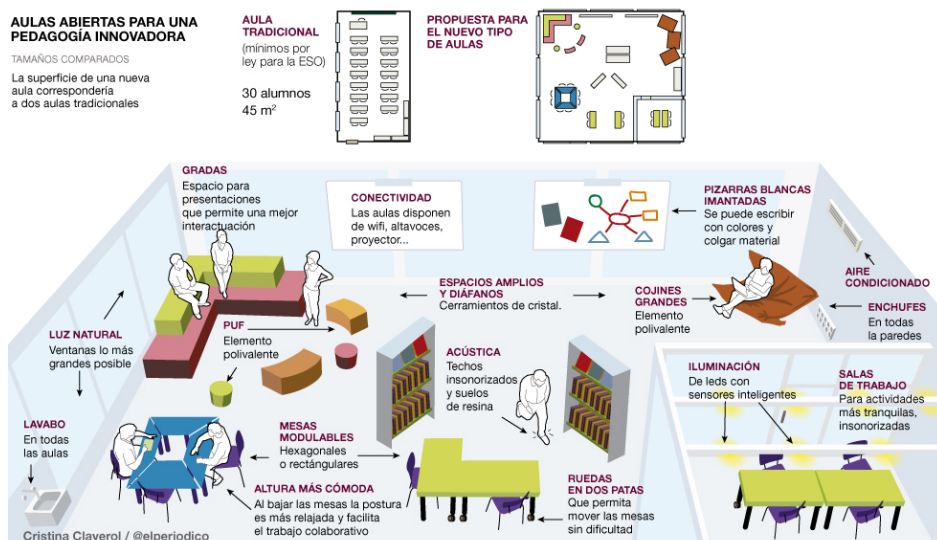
AULAS ABIERTAS PARA UNA PEDAGOGÍA INNOVADORA

TAMAÑOS COMPARADOS

La superficie de una nueva aula correspondería a dos aulas tradicionales

AULA TRADICIONAL
(mínimos por ley para la ESO)

30 alumnos
45 m²

PROPUESTA PARA EL NUEVO TIPO DE AULAS

GRADAS
Espacio para presentaciones que permite una mejor interactuación

CONECTIVIDAD
Las aulas disponen de wifi, altavoces, proyector...

PIZARRAS BLANCAS IMANTADAS
Se puede escribir con colores y colgar material

AIRE CONDICIONADO

ESPACIOS AMPLIOS Y DIÁFANOS
Cerramientos de cristal.

COJINES GRANDES
Elemento polivalente

ENCHUFES
En todas la paredes

LUZ NATURAL
Ventanas lo más grandes posible

PUF
Elemento polivalente

ACÚSTICA
Techos insonorizados y suelos de resina

ILUMINACIÓN
De leds con sensores inteligentes

SALAS DE TRABAJO
Para actividades más tranquilas, insonorizadas

LAVABO
En todas las aulas

MESAS MODULABLES
Hexagonales o rectángulares

ALTURA MÁS CÓMODA
Al bajar las mesas la postura es más relajada y facilita el trabajo colaborativo

RUEDAS EN DOS PATAS
Que permita mover las mesas sin dificultad

Cristina Claverol / @elperiodico